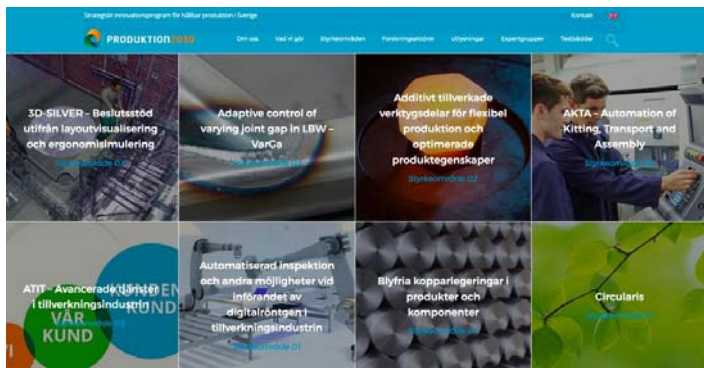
Strategiskt innovationsprogram för hållbar produktion i Sverige

Kontakt

PRODUKTION2030

Om oss
Vad vi gör
Styrkeområden
Forskningsaktörer
Utlysningar
Expertgrupper
Tiddsdokter

3D-SILVER – Beslutsstöd utifrån layoutvisualisering och ergonomisimulering

Styrkeområde 0.5

Adaptive control of varying joint gap in LBW – VarGa

Styrkeområde 0.1

Additivt tillverkade verktygsdelar för flexibel produktion och optimerade produktegenskaper

Styrkeområde 0.2

AKTA – Automation of Kitting, Transport and Assembly

Styrkeområde 0.5

ATIT – Avancerade tjänster i tillverkningsindustrin

Styrkeområde 0.3

VÅR KUND

Automatiserad inspektion och andra möjligheter vid införandet av digitalröntgen i tillverkningsindustrin

Styrkeområde 0.1

Blyfria kopparlegeringar i produkter och komponenter

Styrkeområde 0.2

Circularis

Styrkeområde 0.1